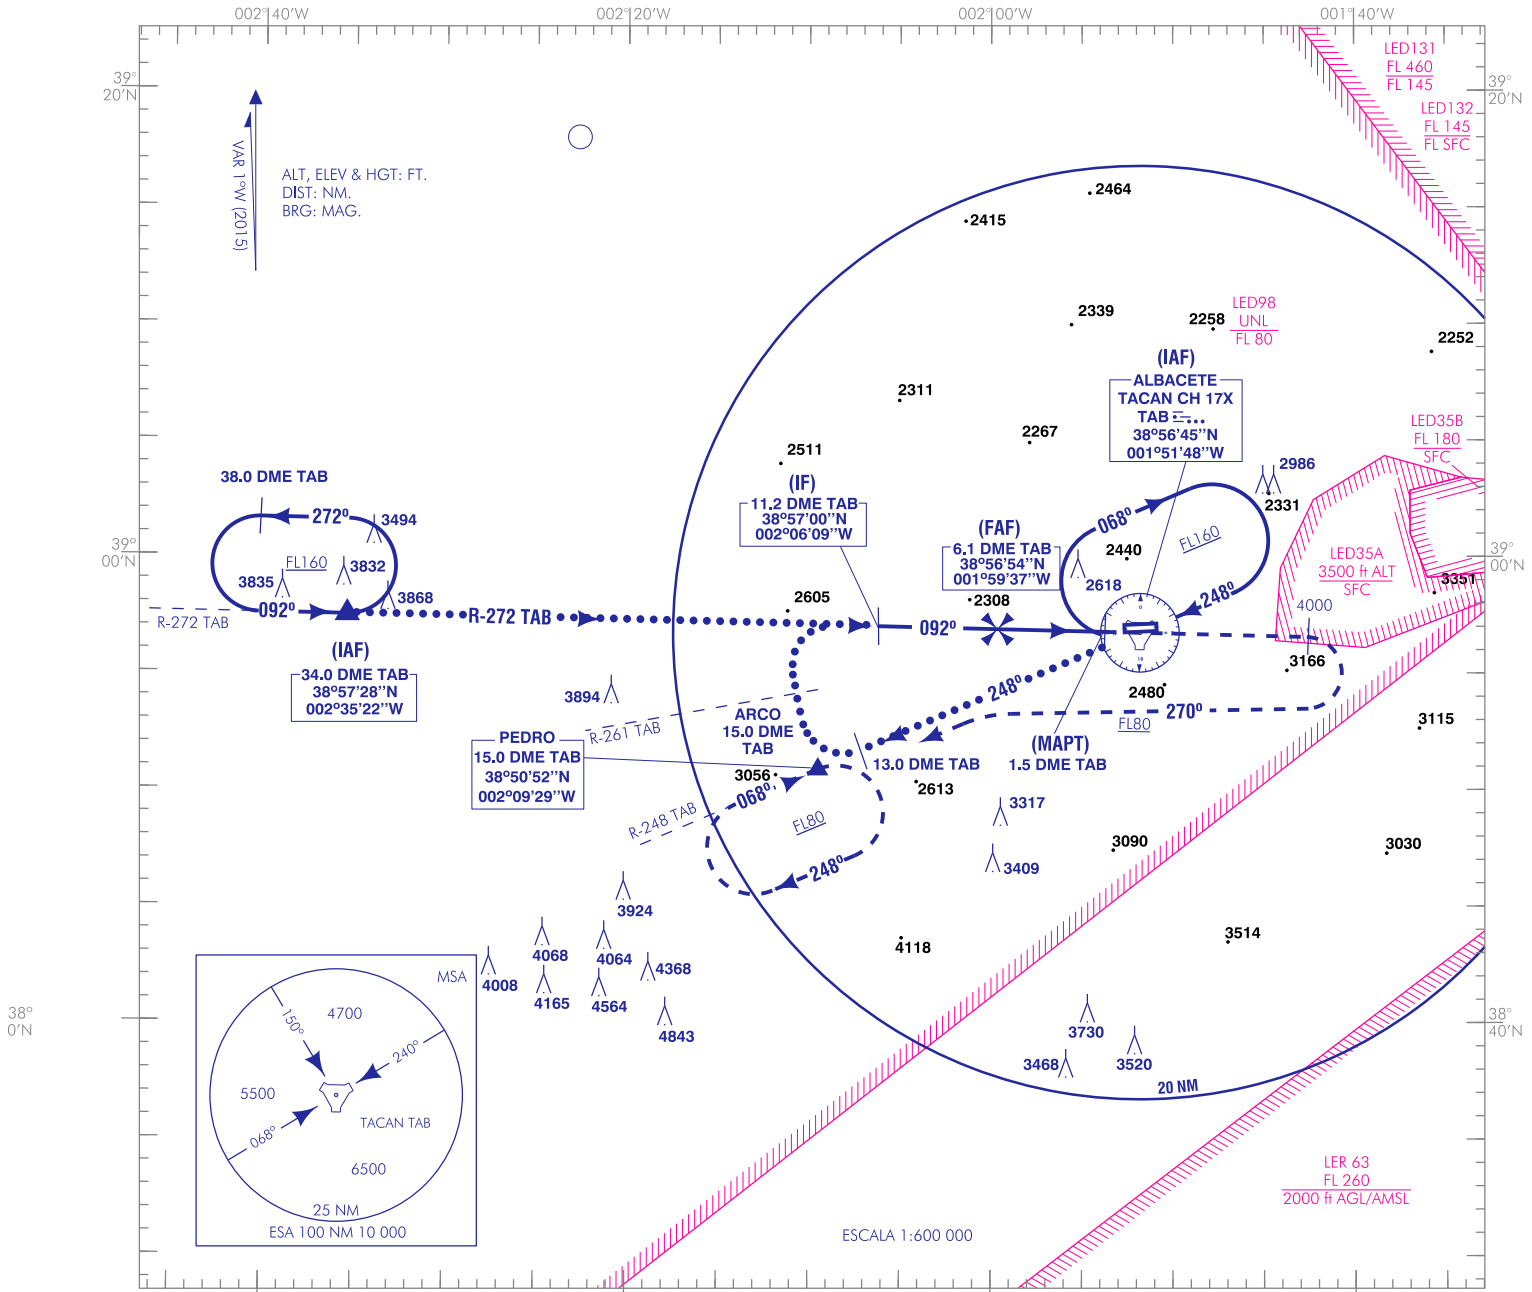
002°40'W
002°20'W
002°00'W
001°40'W

39° 20'N
39° 20'N

LED131
FL 460
FL 145

LED132
FL 145
FL SFC

VAR 1°W (2015)

ALT, ELEV & HGT: FT.
DIST: NM.
BRG: MAG.

2464
2415
2339
2258
LED98
UNL
FL 80
2252

(IAF)
ALBACETE
TACAN CH 17X
TAB
38°56'45''N
001°51'48''W

2311
2267
2511

LED35B
FL 180
SFC

38.0 DME TAB
272°
3494
2986
2331

(IF)
11.2 DME TAB
38°57'00''N
002°06'09''W

(FAF)
6.1 DME TAB
38°56'54''N
001°59'37''W

068°
FL160
2440
2618

39° 00'N
39° 00'N

LED35A
3500 ft ALT
SFC
3351

3835
FL160
3832
3868
092°
R-272 TAB
R-272 TAB
2605
2308
092°
248°
4000
3166

(IAF)
34.0 DME TAB
38°57'28''N
002°35'22''W

3894
248°
2480
270°
FL80
3115

PEDRO
15.0 DME TAB
38°50'52''N
002°09'29''W

R-261 TAB
ARCO
15.0 DME
TAB
13.0 DME TAB
(MAPT)
1.5 DME TAB

3056
068°
2613
3317
R-248 TAB
FL80
3090
3030
3409
248°

3924
4118
3514

MSA
4700
150°
240°
5500
TACAN TAB
068°
6500
25 NM
ESA 100 NM 10 000

4008
4068
4165
4064
4564
4368
4843

38° 0'N
38° 40'N

3730
3468
3520
20 NM

LER 63
FL 260
2000 ft AGL/AMSL

ESCALA 1:600 000